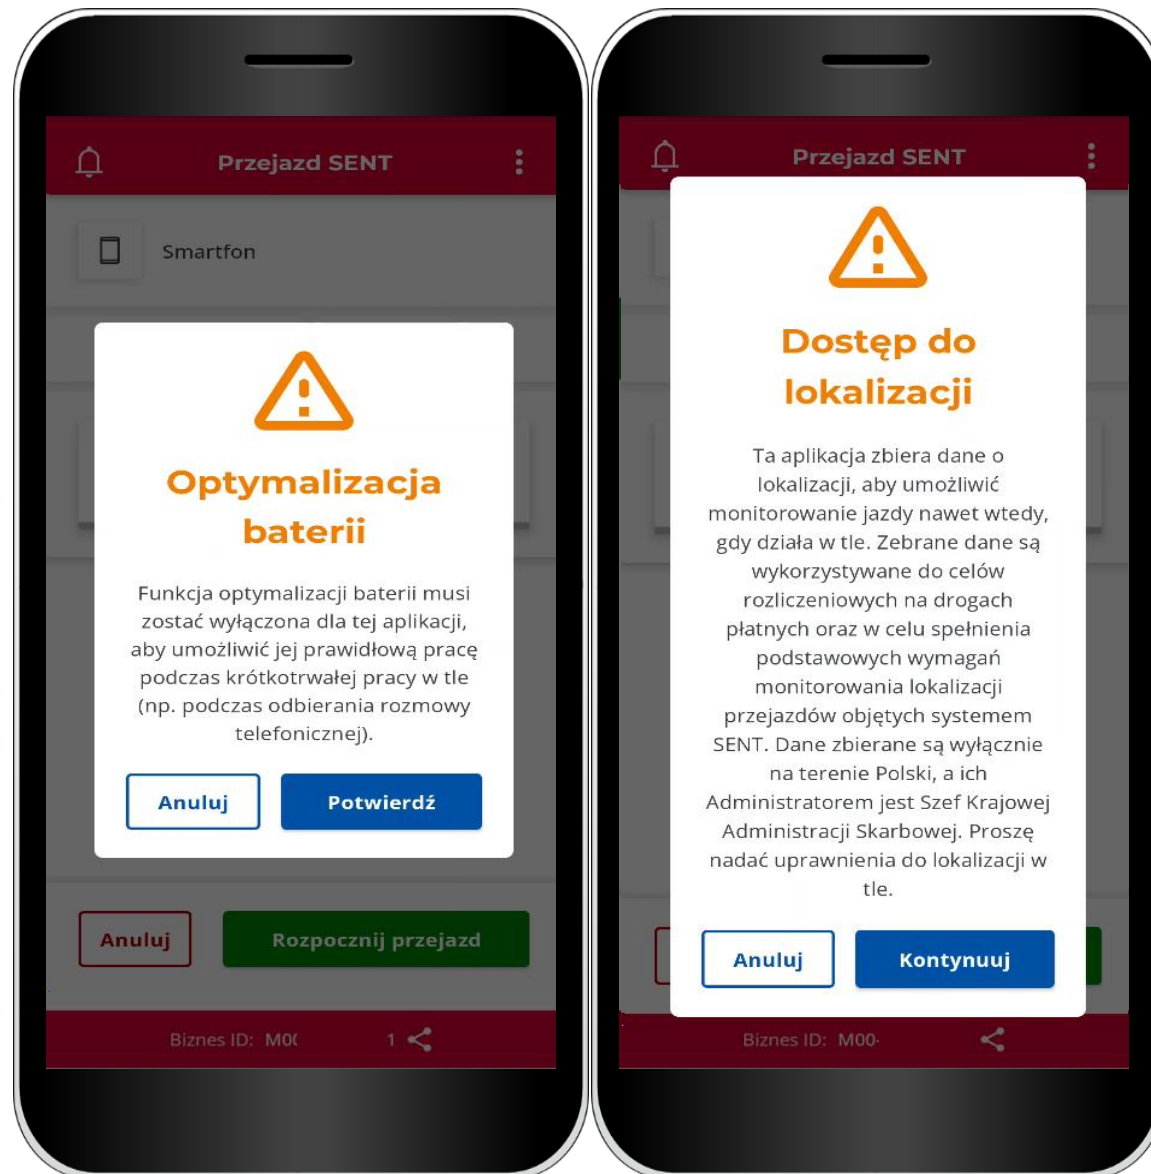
Przejazd SENT

Smartfon

Optymalizacja baterii

Funkcja optymalizacji baterii musi zostać wyłączona dla tej aplikacji, aby umożliwić jej prawidłową pracę podczas krótkotrwałej pracy w tle (np. podczas odbierania rozmowy telefonicznej).

Anuluj

Potwierdź

Anuluj

Rozpocznij przejazd

Biznes ID: M0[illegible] 1

Przejazd SENT

Dostęp do lokalizacji

Ta aplikacja zbiera dane o lokalizacji, aby umożliwić monitorowanie jazdy nawet wtedy, gdy działa w tle. Zebrane dane są wykorzystywane do celów rozliczeniowych na drogach płatnych oraz w celu spełnienia podstawowych wymagań monitorowania lokalizacji przejazdów objętych systemem SENT. Dane zbierane są wyłącznie na terenie Polski, a ich Administratorem jest Szef Krajowej Administracji Skarbowej. Proszę nadać uprawnienia do lokalizacji w tle.

Anuluj

Kontynuuj

Biznes ID: M00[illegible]